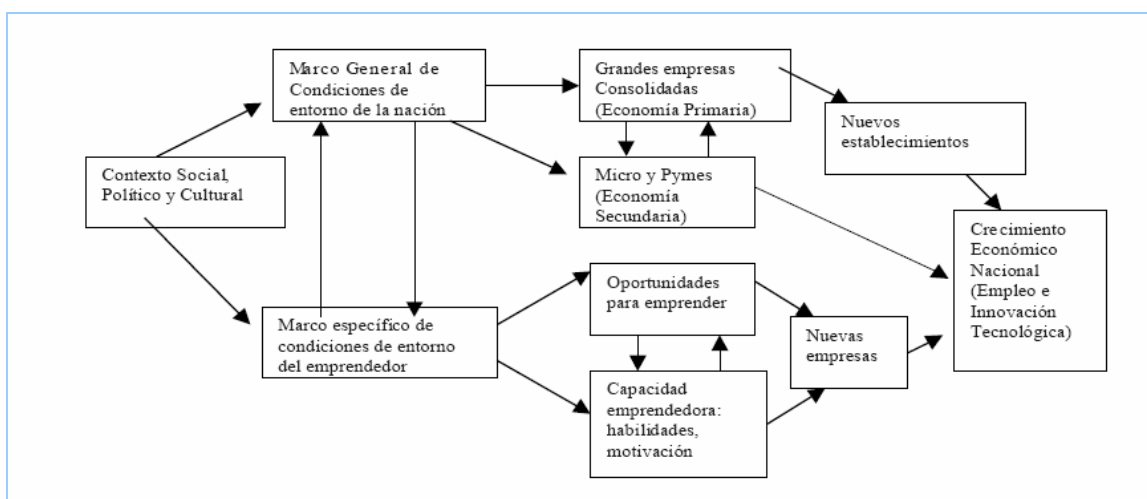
Contexto Social, Político y Cultural

Marco General de Condiciones de entorno de la nación

Marco específico de condiciones de entorno del emprendedor

Grandes empresas Consolidadas (Economía Primaria)

Micro y Pymes (Economía Secundaria)

Nuevos establecimientos

Oportunidades para emprender

Capacidad emprendedora: habilidades, motivación

Nuevas empresas

Crecimiento Económico Nacional (Empleo e Innovación Tecnológica)